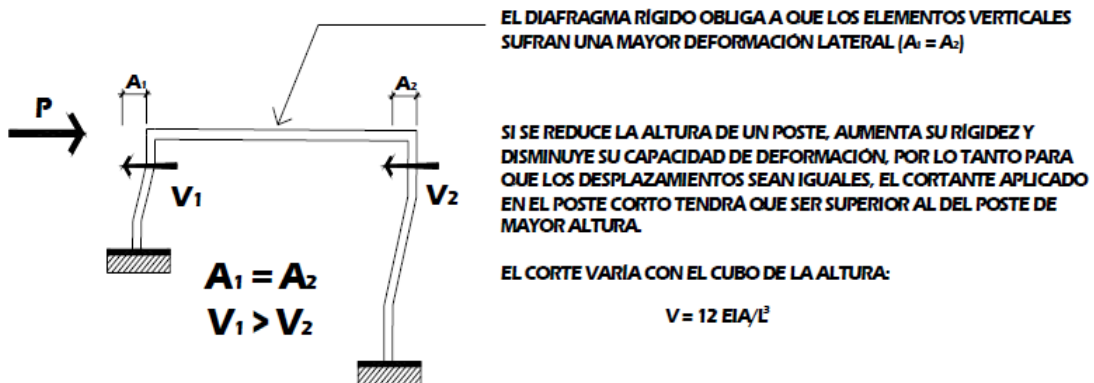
EL DIAFRAGMA RÍGIDO OBLIGA A QUE LOS ELEMENTOS VERTICALES SUFRAN UNA MAYOR DEFORMACIÓN LATERAL ($A_1 = A_2$)

$A_1$

$A_2$

P

$V_1$

$V_2$

SI SE REDUCE LA ALTURA DE UN POSTE, AUMENTA SU RÍGIDEZ Y DISMINUYE SU CAPACIDAD DE DEFORMACIÓN, POR LO TANTO PARA QUE LOS DESPLAZAMIENTOS SEAN IGUALES, EL CORTANTE APLICADO EN EL POSTE CORTO TENDRA QUE SER SUPERIOR AL DEL POSTE DE MAYOR ALTURA.

$A_1 = A_2$

$V_1 > V_2$

EL CORTE VARÍA CON EL CUBO DE LA ALTURA:

$V = 12\ EIA/L^3$